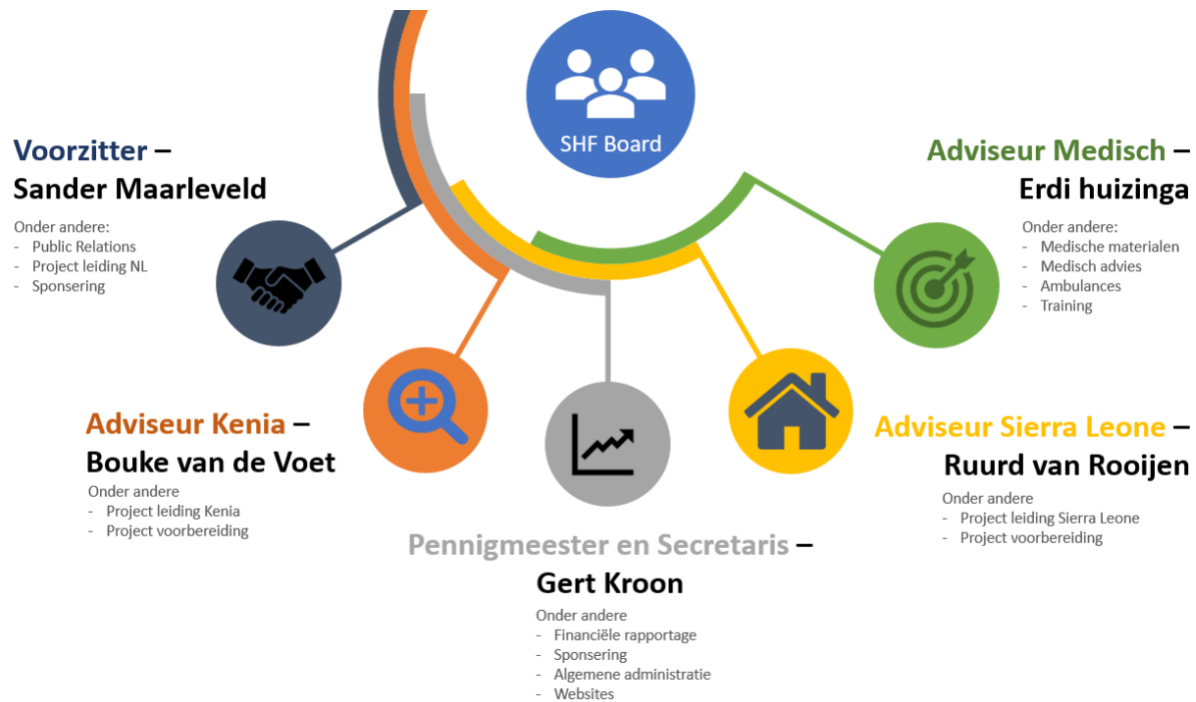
SHF Board

Voorzitter –
Sander Maarleveld

Onder andere:
- Public Relations
- Project leiding NL
- Sponsering

Adviseur Medisch –
Erdi huizinga

Onder andere:
- Medische materialen
- Medisch advies
- Ambulances
- Training

Adviseur Kenia –
Bouke van de Voet

Onder andere
- Project leiding Kenia
- Project voorbereiding

Adviseur Sierra Leone –
Ruurd van Rooijen

Onder andere
- Project leiding Sierra Leone
- Project voorbereiding

Pennigmeester en Secretaris –
Gert Kroon

Onder andere
- Financiële rapportage
- Sponsering
- Algemene administratie
- Websites